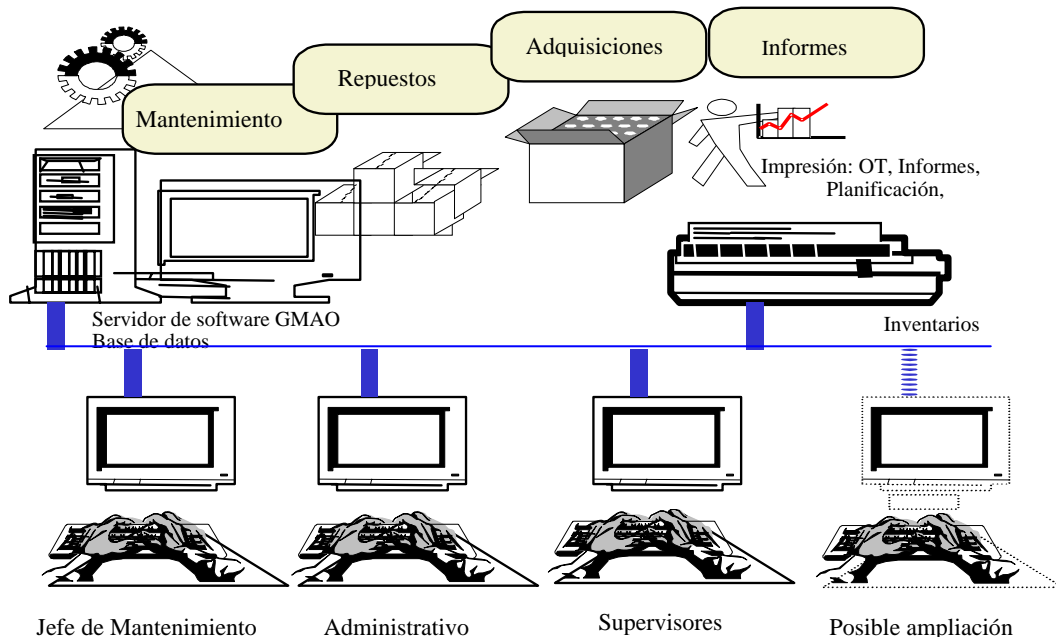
Adquisiciones

Informes

Repuestos

Mantenimiento

Impresión: OT, Informes, Planificación,

Servidor de software GMAO
Base de datos

Inventarios

Jefe de Mantenimiento

Administrativo

Supervisores

Posible ampliación